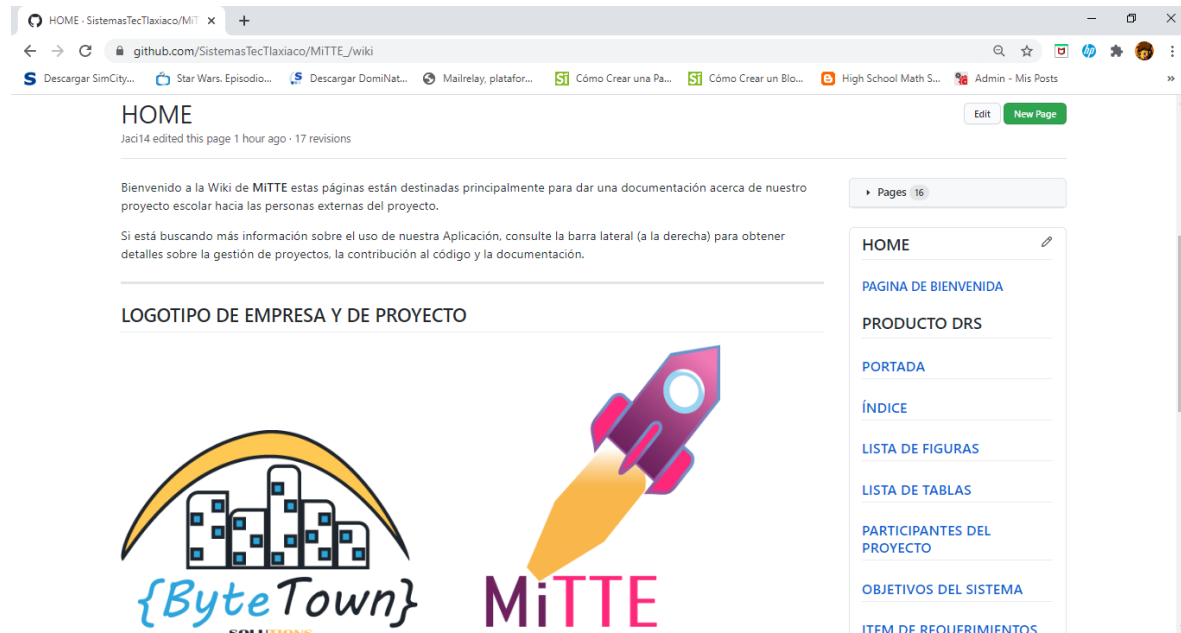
HOME - SistemasTecTlaxiaco/MiT ×
+

github.com/SistemasTecTlaxiaco/MiTTE_/wiki

Descargar SimCity... Star Wars. Episodio... Descargar DomiNat... Mailrelay, platafor... Cómo Crear una Pa... Cómo Crear un Blo... High School Math S... Admin - Mis Posts »

HOME
Jaci14 edited this page 1 hour ago · 17 revisions

Edit
New Page

Bienvenido a la Wiki de MiTTE estas páginas están destinadas principalmente para dar una documentación acerca de nuestro proyecto escolar hacia las personas externas del proyecto.

Si está buscando más información sobre el uso de nuestra Aplicación, consulte la barra lateral (a la derecha) para obtener detalles sobre la gestión de proyectos, la contribución al código y la documentación.

LOGOTIPO DE EMPRESA Y DE PROYECTO

{ByteTown}
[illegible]

MiTTE

Pages 16

HOME

PAGINA DE BIENVENIDA

PRODUCTO DRS

PORTADA

ÍNDICE

LISTA DE FIGURAS

LISTA DE TABLAS

PARTICIPANTES DEL PROYECTO

OBJETIVOS DEL SISTEMA

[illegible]